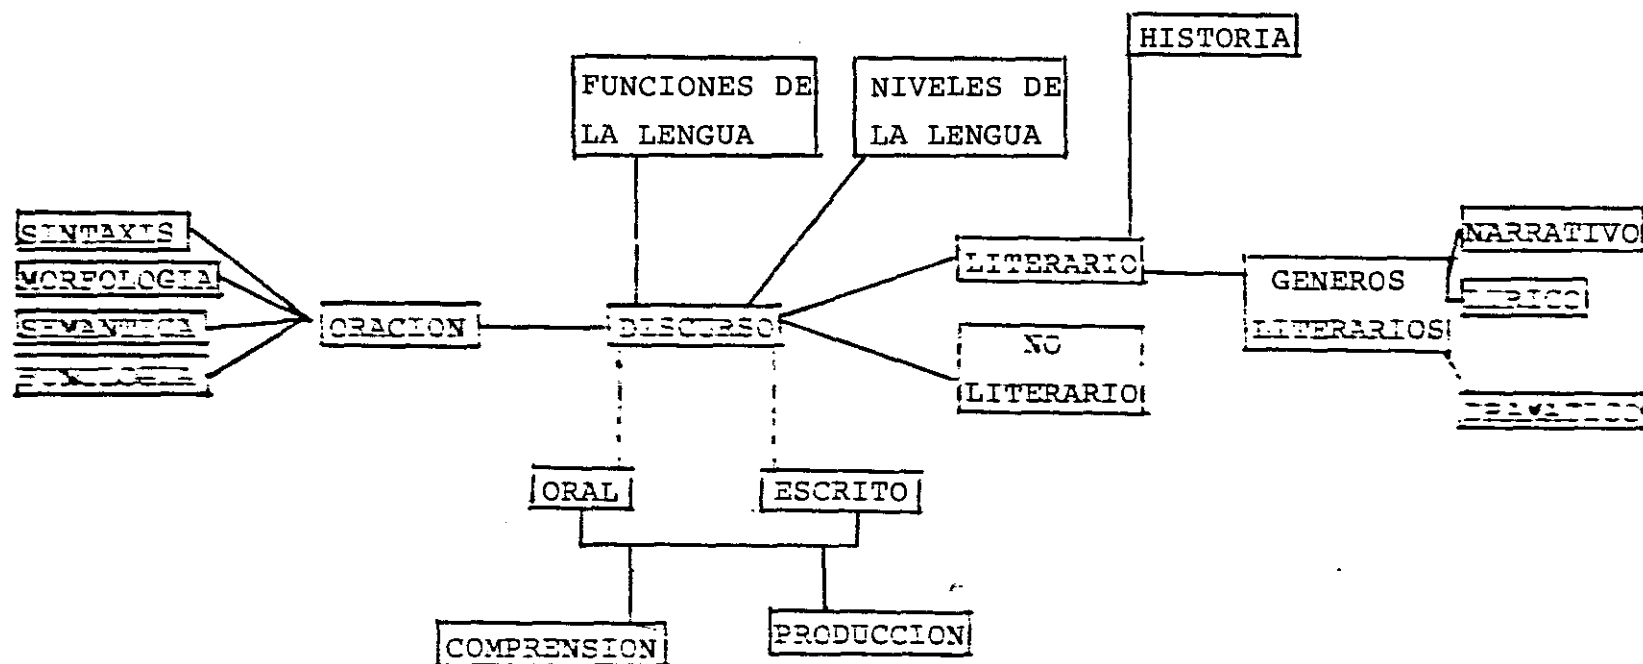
HISTORIA

FUNCIONES DE LA LENGUA

NIVELES DE LA LENGUA

SINTAXIS
MORFOLOGIA
SEMANTICA
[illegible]

ORACION

DISCURSO

LITERARIO

NO LITERARIO

GENEROS LITERARIOS

NARRATIVO
LIRICO
DRAMATICO

ORAL

ESCRITO

COMPRENSION

PRODUCCION